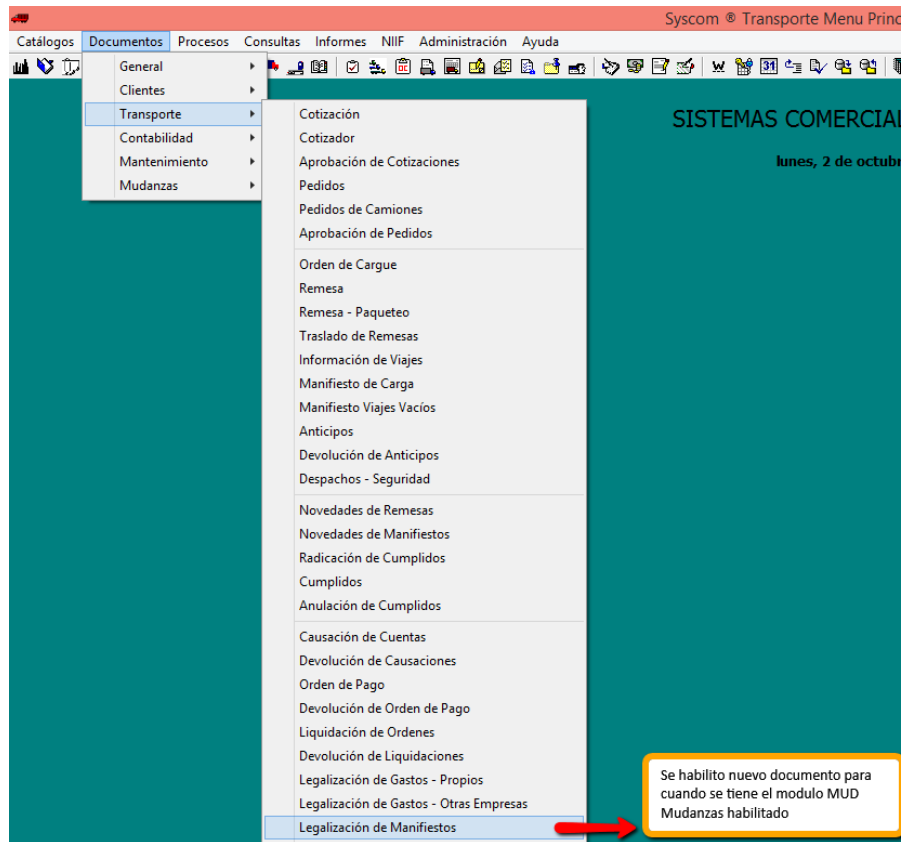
Syscom ® Transporte Menu Princ

Catálogos Documentos Procesos Consultas Informes NIIF Administración Ayuda

General
Clientes
Transporte
Contabilidad
Mantenimiento
Mudanzas

Cotización
Cotizador
Aprobación de Cotizaciones
Pedidos
Pedidos de Camiones
Aprobación de Pedidos
Orden de Cargue
Remesa
Remesa - Paqueteo
Traslado de Remesas
Información de Viajes
Manifiesto de Carga
Manifiesto Viajes Vacíos
Anticipos
Devolución de Anticipos
Despachos - Seguridad
Novedades de Remesas
Novedades de Manifiestos
Radicación de Cumplidos
Cumplidos
Anulación de Cumplidos
Causación de Cuentas
Devolución de Causaciones
Orden de Pago
Devolución de Orden de Pago
Liquidación de Ordenes
Devolución de Liquidaciones
Legalización de Gastos - Propios
Legalización de Gastos - Otras Empresas
Legalización de Manifiestos

SISTEMAS COMERCIAL

lunes, 2 de octubr

Se habilito nuevo documento para cuando se tiene el modulo MUD Mudanzas habilitado